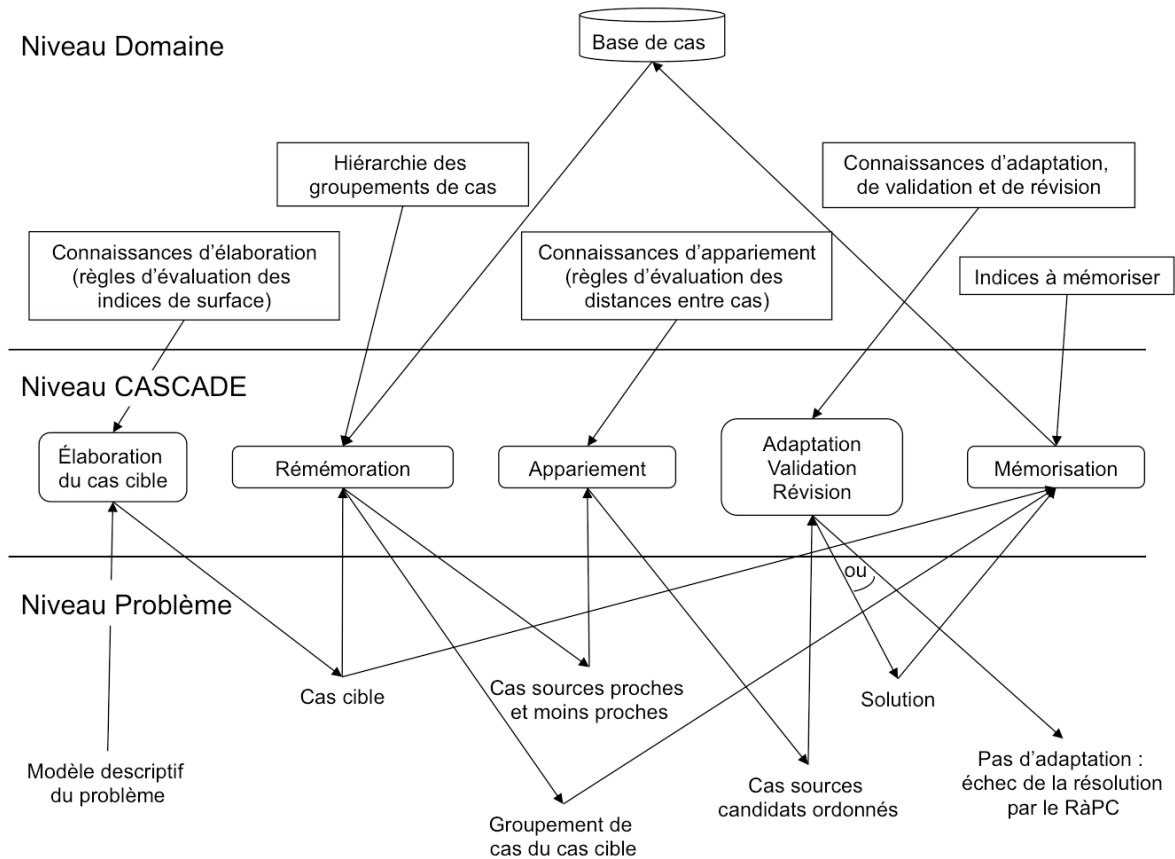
Niveau Domaine

Base de cas

Hiérarchie des groupements de cas

Connaissances d'adaptation, de validation et de révision

Connaissances d'élaboration (règles d'évaluation des indices de surface)

Connaissances d'appariement (règles d'évaluation des distances entre cas)

Indices à mémoriser

Niveau CASCADE

Élaboration du cas cible

Remémoration

Appariement

Adaptation Validation Révision

Mémorisation

Niveau Problème

ou

Cas cible

Cas sources proches et moins proches

Solution

Modèle descriptif du problème

Groupement de cas du cas cible

Cas sources candidats ordonnés

Pas d'adaptation : échec de la résolution par le RàPC